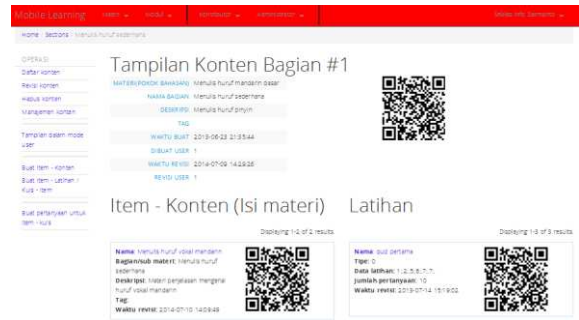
Mobile Learning Materi Modul Kontributor Administrator Moses Info Semanta

Home / Sections / Menulis huruf sederhana

OPERASI
Daftar konten
Revisi konten
Hapus konten
Manajemen konten

Tampilan dalam mode user

Buat item - konten
Buat item - latihan / kuis - item

Buat pertanyaan untuk item - kuis

Tampilan Konten Bagian #1

| | |
|---|---|
| MATERI/POKOK BAHASAN | Menulis huruf mandarin dasar |
| NAMA BAGIAN | Menulis huruf sederhana |
| DESKRIPSI | Menulis huruf pinyin |
| TAG | |
| WAKTU BUAT | 2013-06-23 21:35:44 |
| DIBUAT USER | 1 |
| WAKTU REVISI | 2014-07-09 14:28:26 |
| REVISI USER | 1 |

Item - Konten (Isi materi)

Displaying 1-2 of 2 results

Nama: Menulis huruf vokal mandarin
Bagian/sub materi: Menulis huruf sederhana
Deskripsi: Materi penjelasan mengenai huruf vokal mandarin
Tag:
Waktu revisi: 2014-07-10 14:09:49

Latihan

Displaying 1-3 of 3 results

Nama: quiz pertama
Tipe: 0
Data latihan: 1,2,3,5,7,7,
Jumlah pertanyaan: 10
Waktu revisi: 2013-07-14 15:19:02